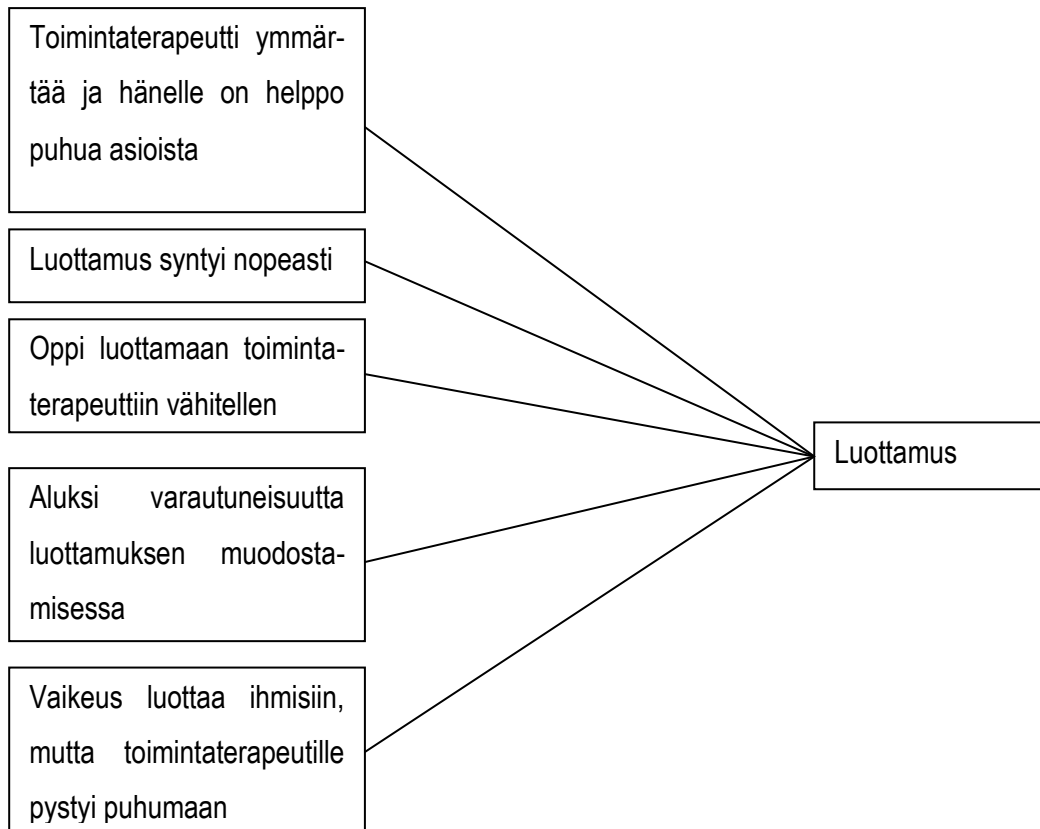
Toimintaterapeutti ymmärtää ja hänelle on helppo puhua asioista

Luottamus syntyi nopeasti

Oppi luottamaan toimintaterapeuttiin vähitellen

Aluksi varautuneisuutta luottamuksen muodostamisessa

Vaikeus luottaa ihmisiin, mutta toimintaterapeutille pystyi puhumaan

Luottamus